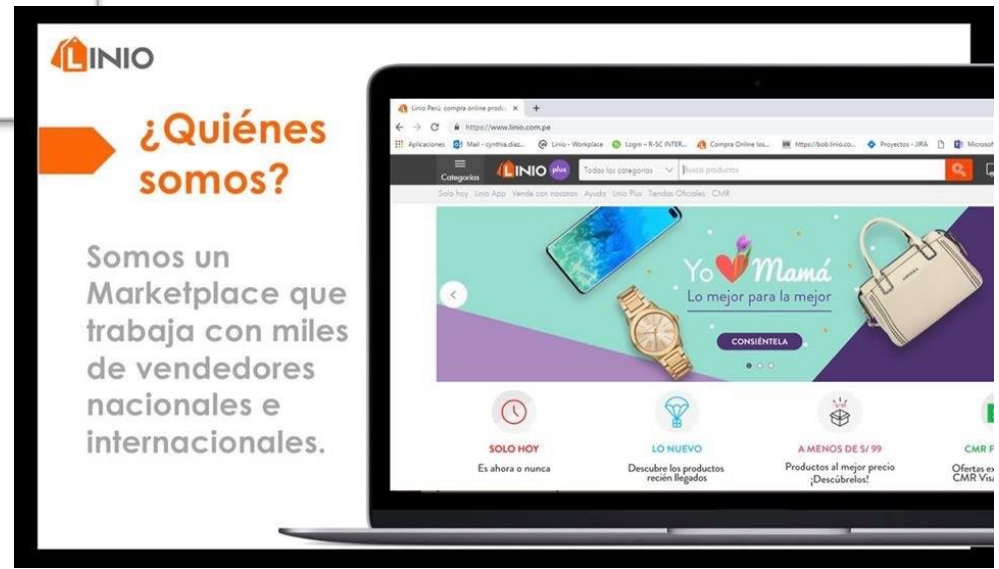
LINIO

¿Quiénes somos?

Somos un Marketplace que trabaja con miles de vendedores nacionales e internacionales.

Linio Perú: compra online produ... ×  +
https://www.linio.com.pe
Aplicaciones  Mail - cynthia.diaz...  Linio - Workplace  Login – R-SC INTER...  Compra Online los...  https://bob.linio.co...  Proyectos - JIRA  Microsof
Categorías  LINIO plus  Todas las categorías  Busca productos
Solo hoy  Linio App  Vende con nosotros  Ayuda  Linio Plus  Tiendas Oficiales  CMR

Yo Mamá
Lo mejor para la mejor
CONSIÉNTELA

SOLO HOY
Es ahora o nunca

LO NUEVO
Descubre los productos recién llegados

A MENOS DE S/ 99
Productos al mejor precio ¡Descúbrelos!

CMR F
Ofertas ex
CMR Visa